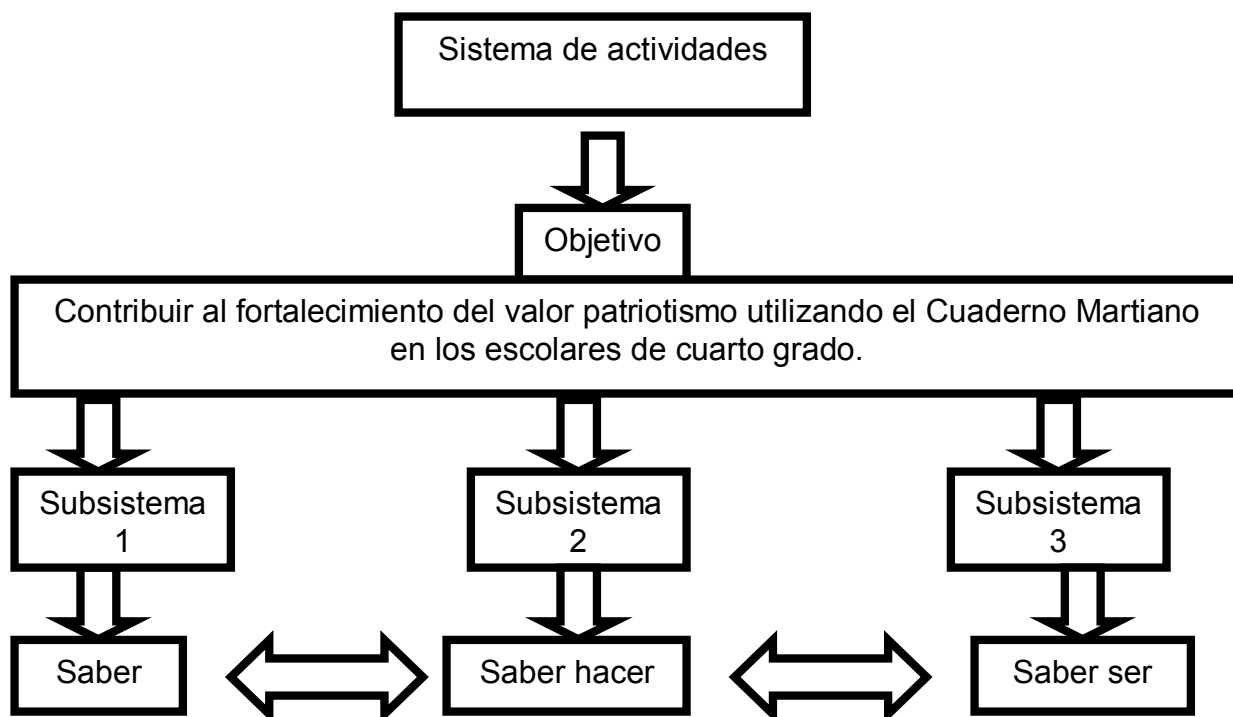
Sistema de actividades

Objetivo

Contribuir al fortalecimiento del valor patriotismo utilizando el Cuaderno Martiano en los escolares de cuarto grado.

Subsistema 1

Subsistema 2

Subsistema 3

Saber

Saber hacer

Saber ser